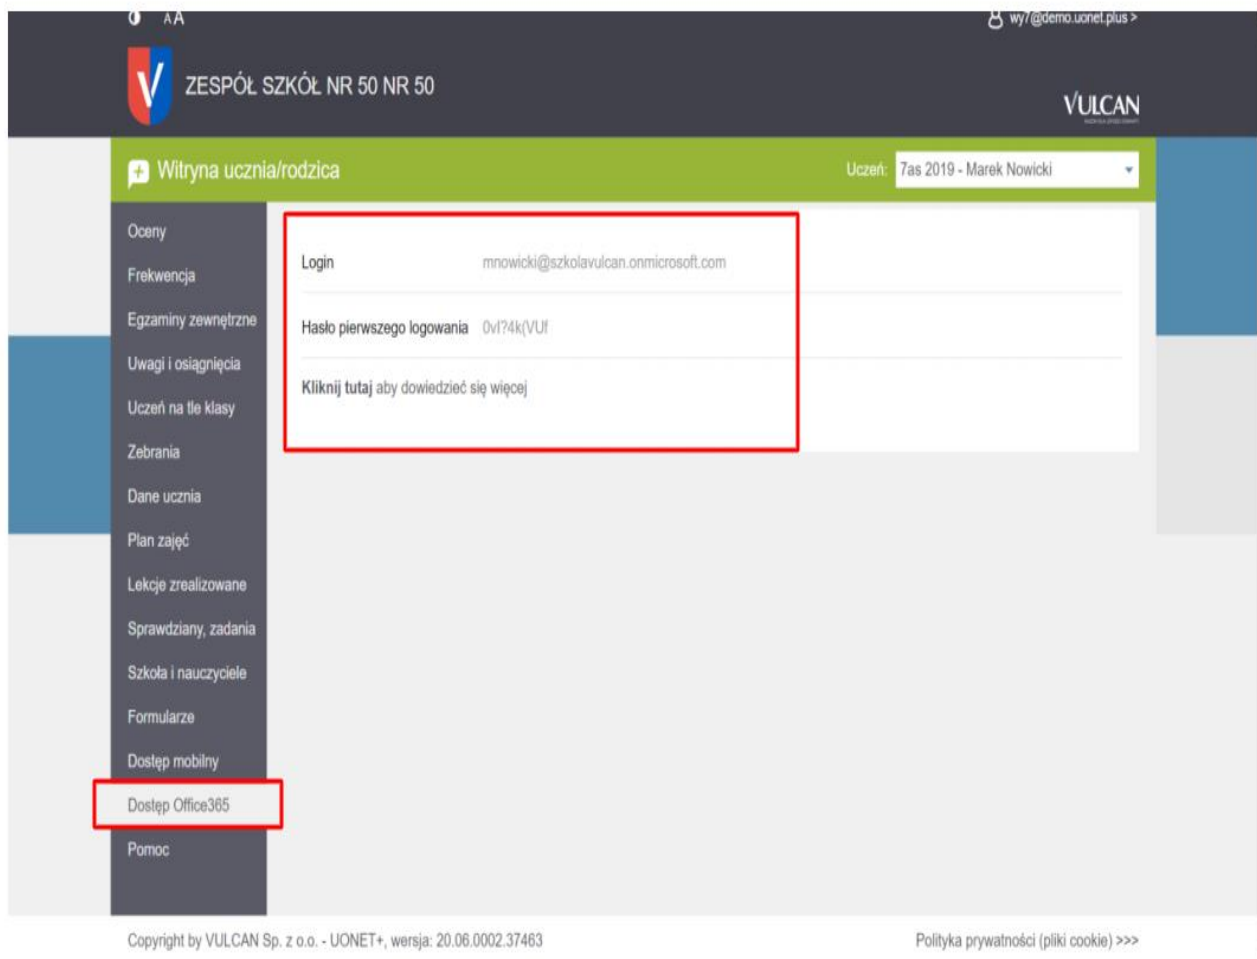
AA

wy7@demo.uonet.plus >

ZESPÓŁ SZKÓŁ NR 50 NR 50

VULCAN

Witryna ucznia/rodzica

Uczeń: 7as 2019 - Marek Nowicki

Oceny
Frekwencja
Egzaminy zewnętrzne
Uwagi i osiągnięcia
Uczeń na tle klasy
Zebrania
Dane ucznia
Plan zajęć
Lekcje zrealizowane
Sprawdziany, zadania
Szkoła i nauczyciele
Formularze
Dostęp mobilny
Dostęp Office365
Pomoc

Login mnowicki@szkolavulcan.onmicrosoft.com

Hasło pierwszego logowania 0vl?4k(VUf

Kliknij tutaj aby dowiedzieć się więcej

Copyright by VULCAN Sp. z o.o. - UONET+, wersja: 20.06.0002.37463

Polityka prywatności (pliki cookie) >>>